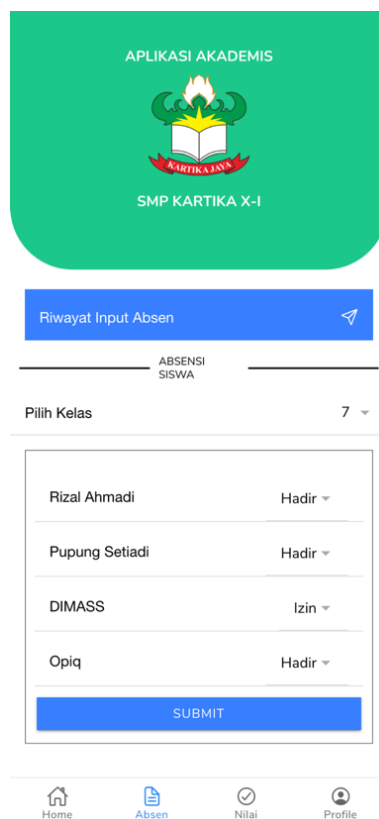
APLIKASI AKADEMIS

KARTIKA JAYA

SMP KARTIKA X-I

Riwayat Input Absen

ABSENSI SISWA

Pilih Kelas 7

Rizal Ahmadi Hadir

Pupung Setiadi Hadir

DIMASS Izin

Opiq Hadir

SUBMIT

Home Absen Nilai Profile